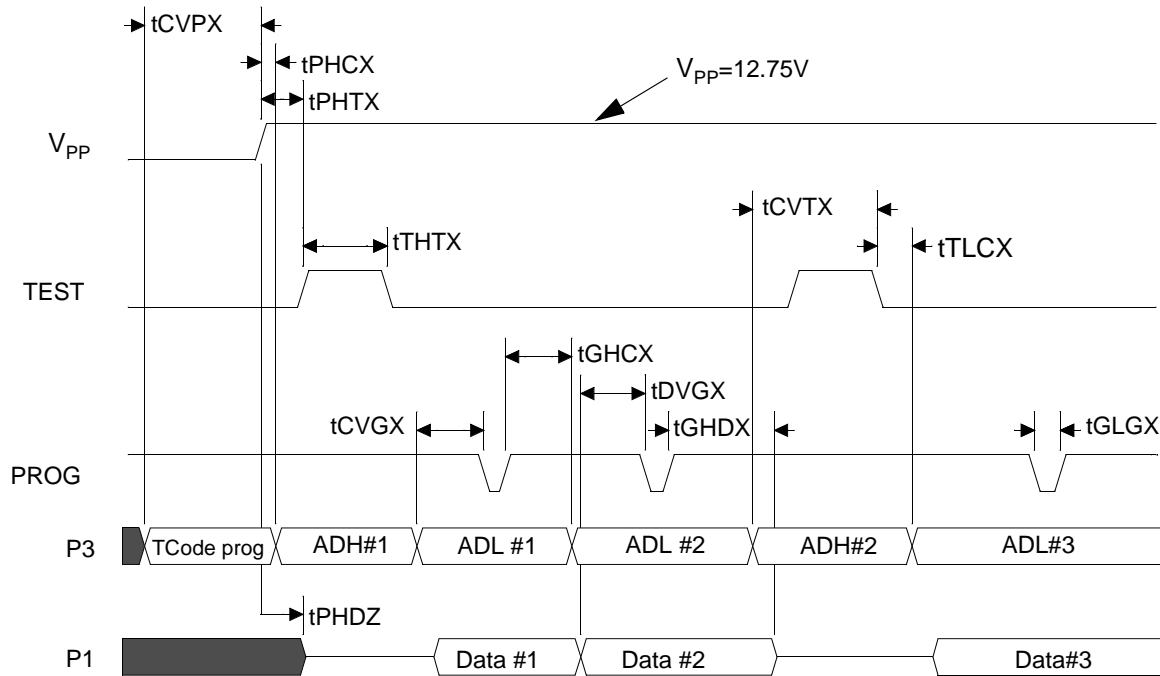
tCVPX

tPHCX

tPHTX

$V_{PP}$=12.75V

$V_{PP}$

tCVTX

tTHTX

tTLCX

TEST

tGHCX

tDVGX

tCVGX

tGHDX

tGLGX

PROG

P3

TCode prog

ADH#1

ADL #1

ADL #2

ADH#2

ADL#3

tPHDZ

P1

Data #1

Data #2

Data#3